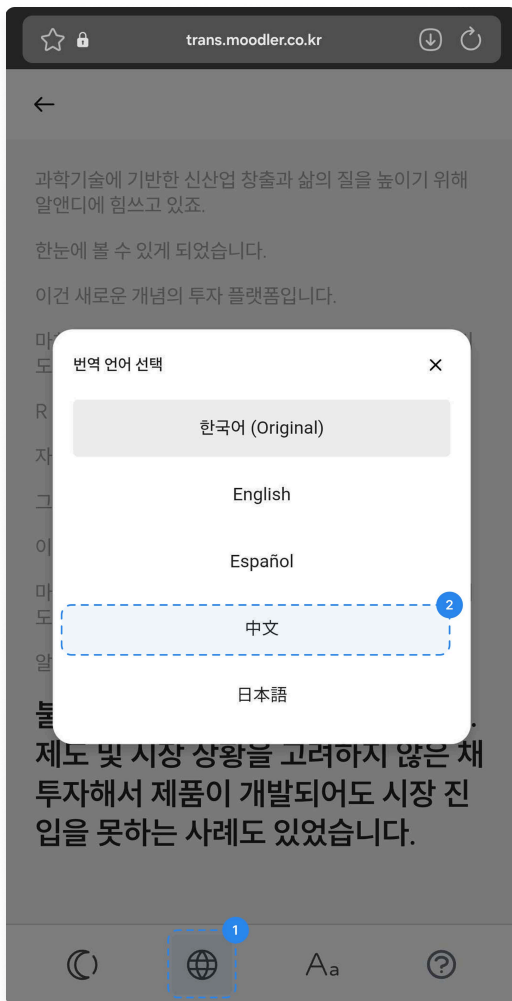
trans.moodler.co.kr

←

과학기술에 기반한 신산업 창출과 삶의 질을 높이기 위해 알앤디에 힘쓰고 있죠.

한눈에 볼 수 있게 되었습니다.

이건 새로운 개념의 투자 플랫폼입니다.

마 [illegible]
도 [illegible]

R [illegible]

자 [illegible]

그 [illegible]

이 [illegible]

마 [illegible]
도 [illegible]

알 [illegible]

불 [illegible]
제도 및 시장 상황을 고려하지 않은 채 투자해서 제품이 개발되어도 시장 진입을 못하는 사례도 있었습니다.

번역 언어 선택

×

한국어 (Original)

English

Español

2

中文

日本語

1

Aa